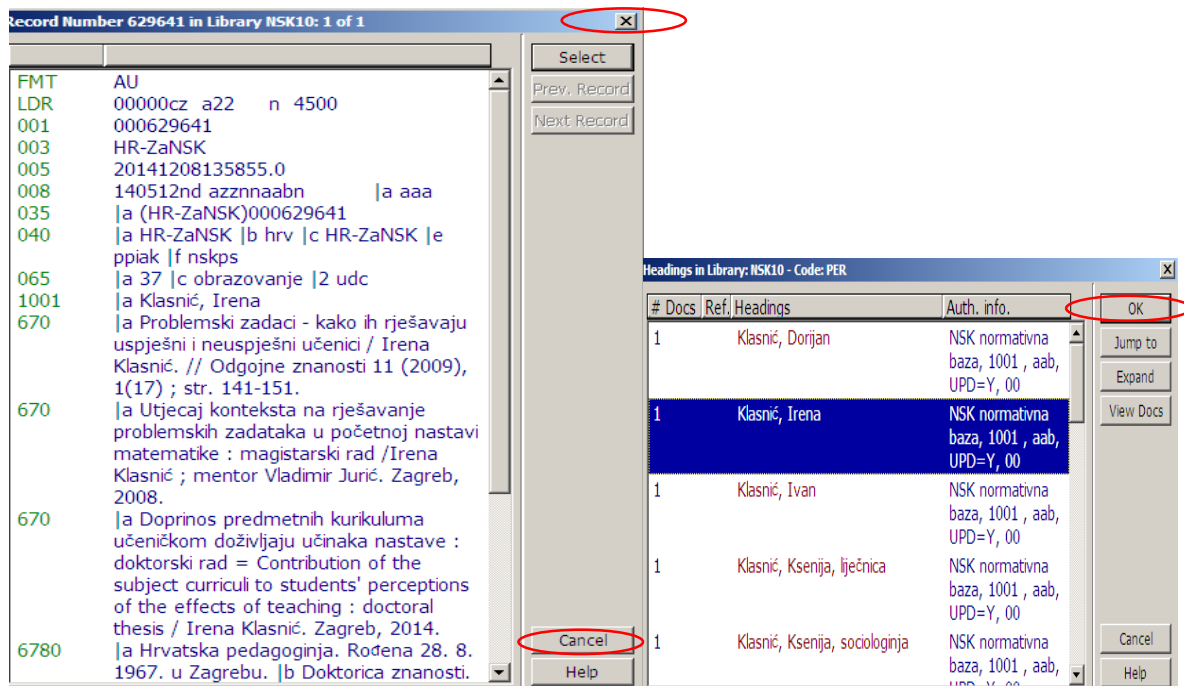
Record Number 629641 in Library NSK10: 1 of 1

| | |
|---|---|
| FMT | AU |
| LDR | 00000cz a22 n 4500 |
| 001 | 000629641 |
| 003 | HR-ZaNSK |
| 005 | 20141208135855.0 |
| 008 | 140512nd azznnaabn \|a aaa |
| 035 | \|a (HR-ZaNSK)000629641 |
| 040 | \|a HR-ZaNSK \|b hrv \|c HR-ZaNSK \|e ppiak \|f nskps |
| 065 | \|a 37 \|c obrazovanje \|2 udc |
| 1001 | \|a Klasnić, Irena |
| 670 | \|a Problemski zadaci - kako ih rješavaju uspješni i neuspješni učenici / Irena Klasnić. // Odgojne znanosti 11 (2009), 1(17) ; str. 141-151. |
| 670 | \|a Utjecaj konteksta na rješavanje problemskih zadataka u početnoj nastavi matematike : magistarski rad /Irena Klasnić ; mentor Vladimir Jurić. Zagreb, 2008. |
| 670 | \|a Doprinos predmetnih kurikuluma učeničkom doživljaju učinaka nastave : doktorski rad = Contribution of the subject curriculi to students' perceptions of the effects of teaching : doctoral thesis / Irena Klasnić. Zagreb, 2014. |
| 6780 | \|a Hrvatska pedagoginja. Rođena 28. 8. 1967. u Zagrebu. \|b Doktorica znanosti. |

Select
Prev. Record
Next Record
Cancel
Help

Headings in Library: NSK10 - Code: PER

| # Docs | Ref. | Headings | Auth. info. |
|---|---|---|---|
| 1 | | Klasnić, Dorijan | NSK normativna baza, 1001 , aab, UPD=Y, 00 |
| 1 | | Klasnić, Irena | NSK normativna baza, 1001 , aab, UPD=Y, 00 |
| 1 | | Klasnić, Ivan | NSK normativna baza, 1001 , aab, UPD=Y, 00 |
| 1 | | Klasnić, Ksenija, liječnica | NSK normativna baza, 1001 , aab, UPD=Y, 00 |
| 1 | | Klasnić, Ksenija, sociologinja | NSK normativna baza, 1001 , aab, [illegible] |

OK
Jump to
Expand
View Docs
Cancel
Help